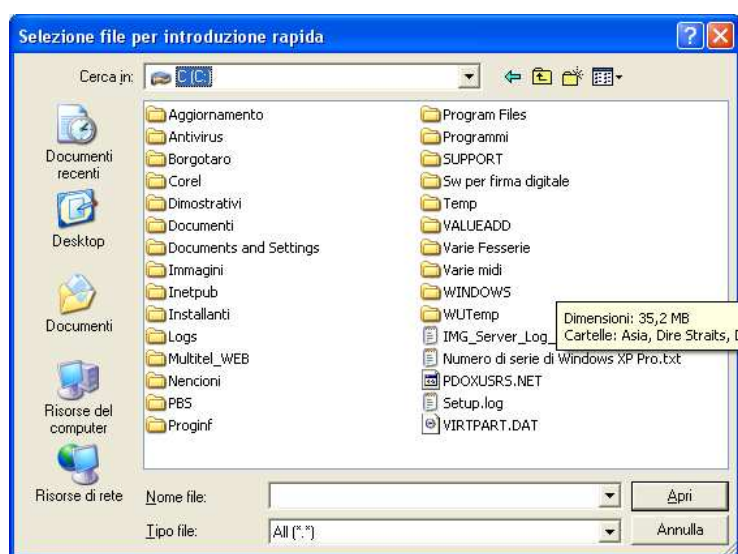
Selezione file per introduzione rapida

Cerca in: C (C:)

Documenti recenti

Desktop

Documenti

Risorse del computer

Risorse di rete

Aggiornamento
Antivirus
Borgotaro
Corel
Dimostrativi
Documenti
Documents and Settings
Immagini
Inetpub
Installanti
Logs
Multitel_WEB
Nencioni
PBS
Proginf

Program Files
Programmi
SUPPORT
Sw per firma digitale
Temp
VALUEADD
Varie Fesserie
Varie midi
WINDOWS
WUTemp
IMG_Server_Log_
Numero di serie di Windows XP Pro.txt
PDOXUSRS.NET
Setup.log
VIRTPART.DAT

Dimensioni: 35,2 MB
Cartelle: Asia, Dire Straits, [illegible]

Nome file:
Tipo file: All (*.*)

Apri
Annulla